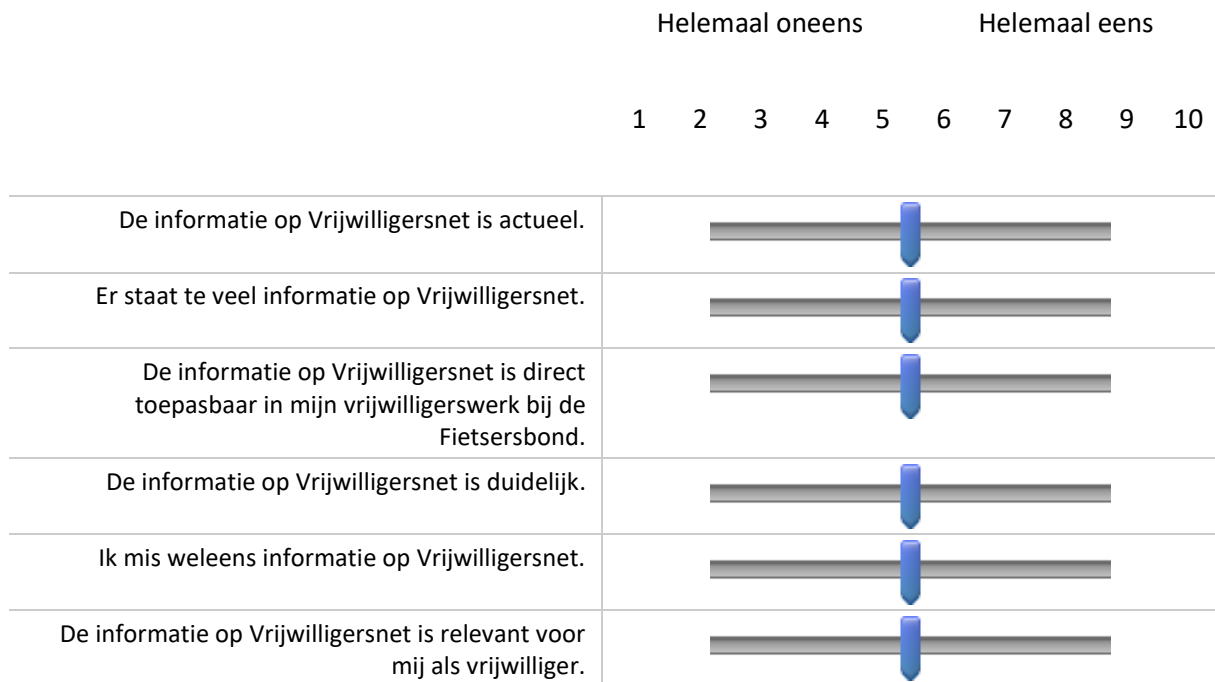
Helemaal oneens Helemaal eens

1 2 3 4 5 6 7 8 9 10

De informatie op Vrijwilligersnet is actueel.

Er staat te veel informatie op Vrijwilligersnet.

De informatie op Vrijwilligersnet is direct toepasbaar in mijn vrijwilligerswerk bij de Fietsersbond.

De informatie op Vrijwilligersnet is duidelijk.

Ik mis weleens informatie op Vrijwilligersnet.

De informatie op Vrijwilligersnet is relevant voor mij als vrijwilliger.